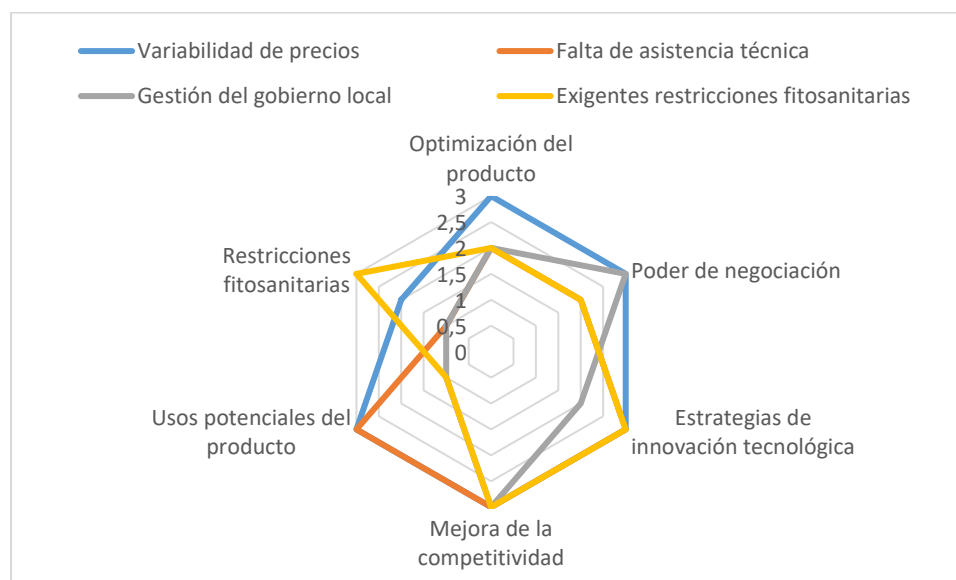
Variabilidad de precios
Falta de asistencia técnica
Gestión del gobierno local
Exigentes restricciones fitosanitarias

Optimización del producto
3
2,5
2
1,5
1
0,5
0
Poder de negociación
Estrategias de innovación tecnológica
Mejora de la competitividad
Usos potenciales del producto
Restricciones fitosanitarias